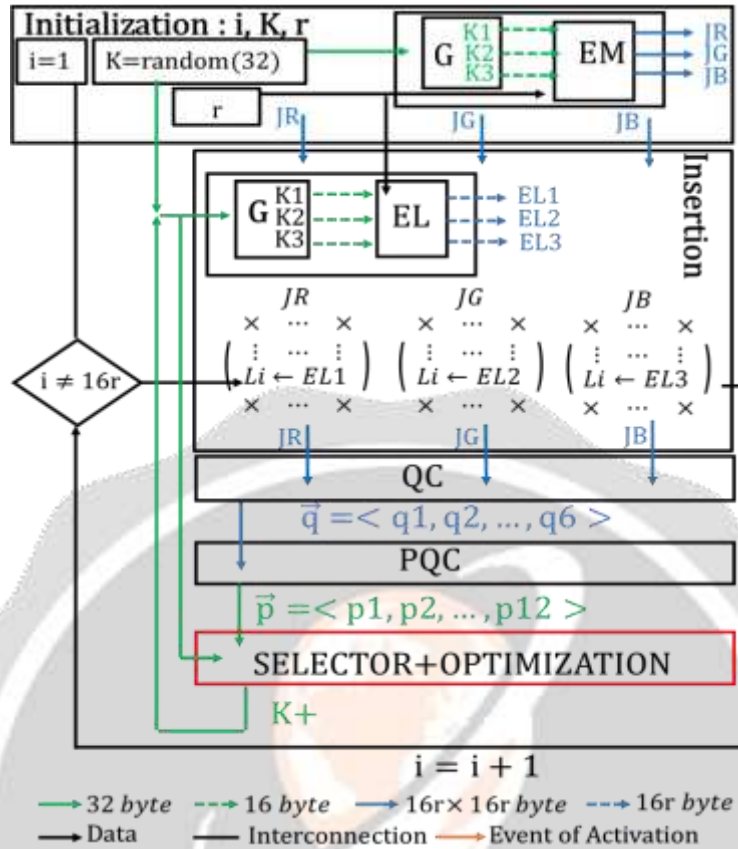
Initialization : i, K, r

i=1

K=random(32)

r

G

K1
K2
K3

EM

JR
JG
JB

JR

JG

JB

Insertion

G

K1
K2
K3

EL

EL1
EL2
EL3

$JR$

$JG$

$JB$

$\begin{pmatrix} \times & \cdots & \times \\ \vdots & \cdots & \vdots \\ Li \leftarrow EL1 \\ \times & \cdots & \times \end{pmatrix}$

$\begin{pmatrix} \times & \cdots & \times \\ \vdots & \cdots & \vdots \\ Li \leftarrow EL2 \\ \times & \cdots & \times \end{pmatrix}$

$\begin{pmatrix} \times & \cdots & \times \\ \vdots & \cdots & \vdots \\ Li \leftarrow EL3 \\ \times & \cdots & \times \end{pmatrix}$

$i \neq 16r$

JR

JG

JB

QC

$\vec{q} =< q1, q2, \dots, q6 >$

PQC

$\vec{p} =< p1, p2, \dots, p12 >$

SELECTOR+OPTIMIZATION

K+

$i = i + 1$

32 *byte*

16 *byte*

16r× 16r *byte*

16r *byte*

Data

Interconnection

Event of Activation